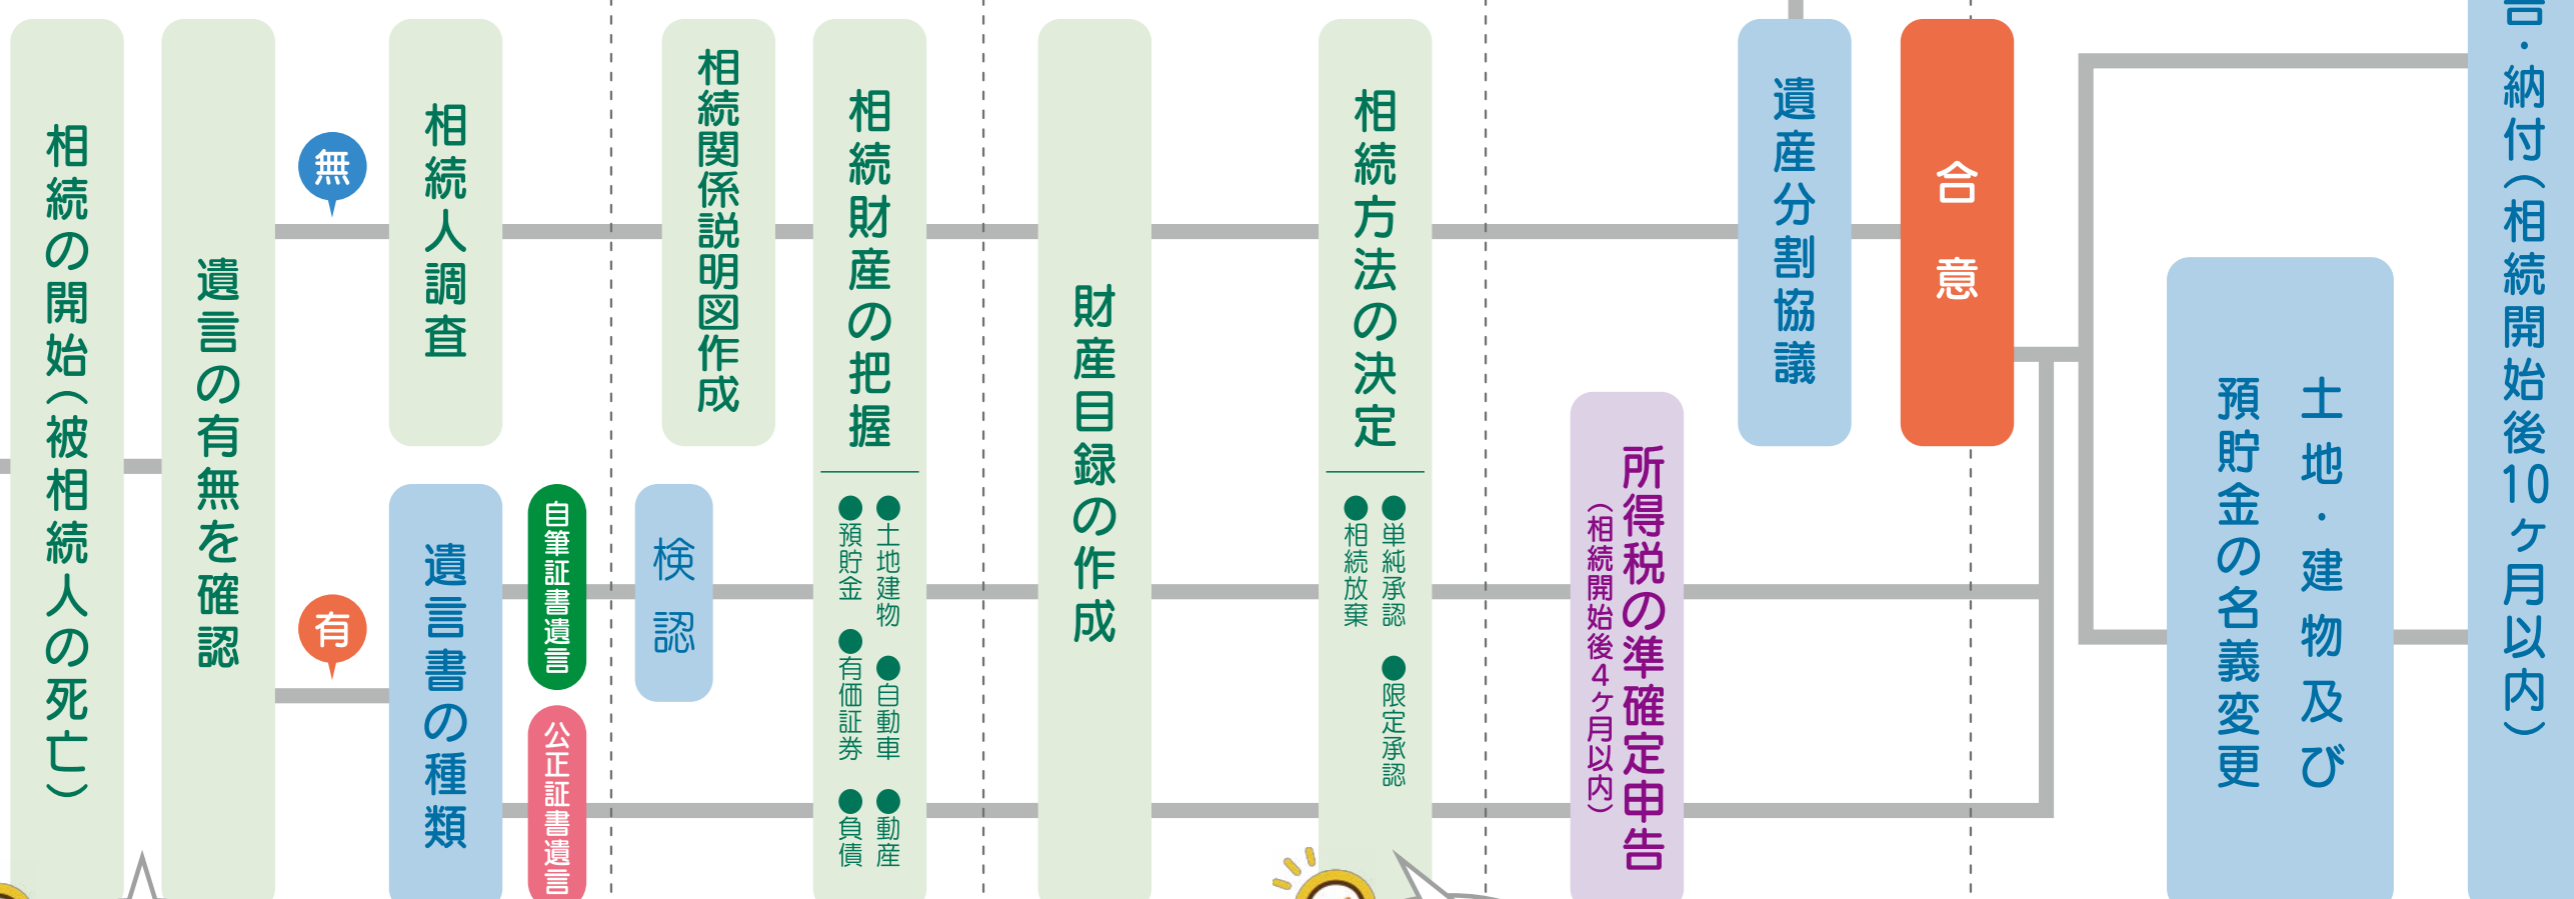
相続の開始(被相続人の死亡)

遺言の有無を確認

無

相続人調査

有

遺言書の種類

自筆証書遺言

公正証書遺言

相続関係説明図作成

検認

相続財産の把握

●土地建物
●預貯金
●自動車
●有価証券
●動産
●負債

財産目録の作成

相続方法の決定

●単純承認
●相続放棄
●限定承認

所得税の準確定申告
(相続開始後4ヶ月以内)

遺産分割協議

合意

土地・建物及び預貯金の名義変更

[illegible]告・納付(相続開始後10ヶ月以内)